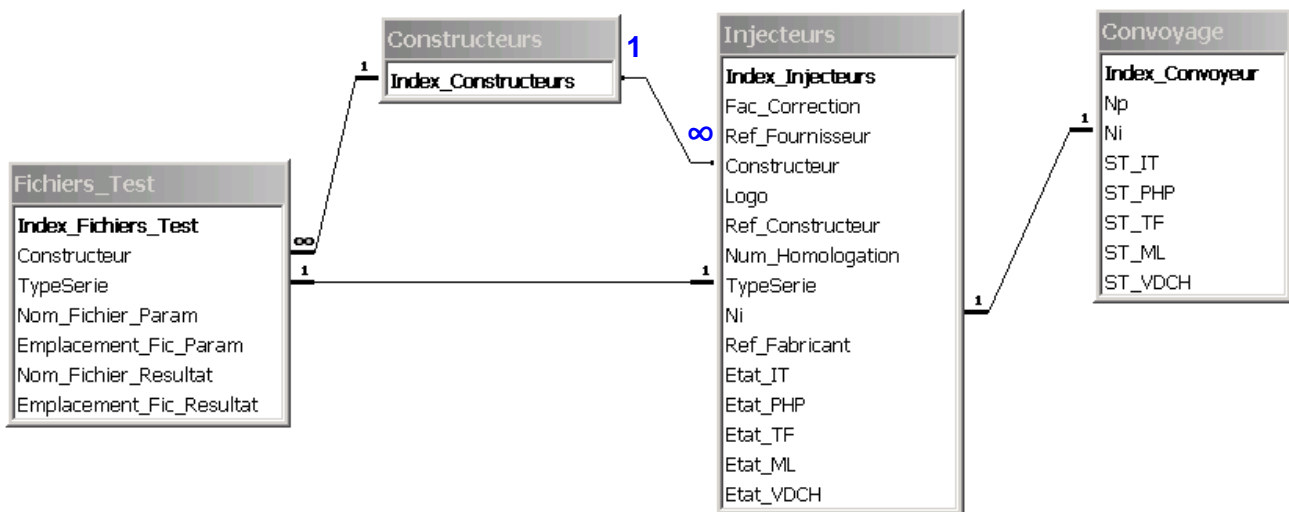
Constructeurs
Index_Constructeurs

1

∞

Injecteurs
Index_Injecteurs
Fac_Correction
Ref_Fournisseur
Constructeur
Logo
Ref_Constructeur
Num_Homologation
TypeSerie
Ni
Ref_Fabricant
Etat_IT
Etat_PHP
Etat_TF
Etat_ML
Etat_VDCH

Convoyage
Index_Convoyeur
Np
Ni
ST_IT
ST_PHP
ST_TF
ST_ML
ST_VDCH

Fichiers_Test
Index_Fichiers_Test
Constructeur
TypeSerie
Nom_Fichier_Param
Emplacement_Fic_Param
Nom_Fichier_Resultat
Emplacement_Fic_Resultat

1
∞
1
1
1
1